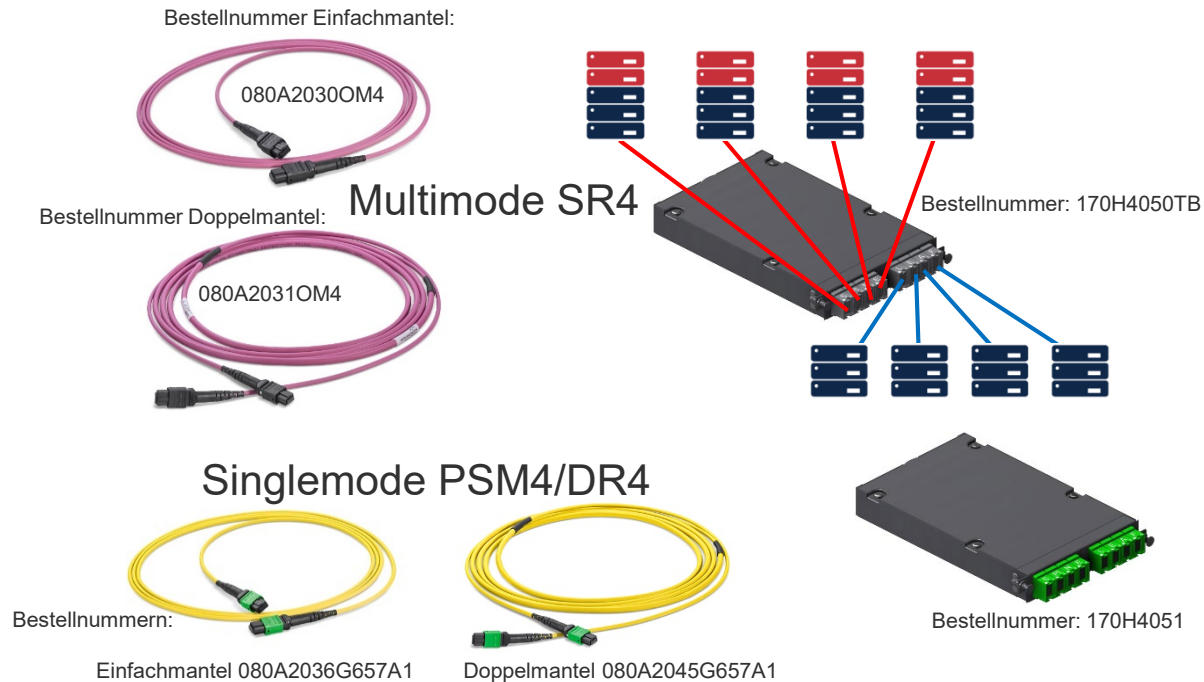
Bestellnummer Einfachmantel:

080A2030OM4

Multimode SR4

Bestellnummer: 170H4050TB

Bestellnummer Doppelmantel:

080A2031OM4

Singlemode PSM4/DR4

Bestellnummern:

Einfachmantel 080A2036G657A1

Doppelmantel 080A2045G657A1

Bestellnummer: 170H4051